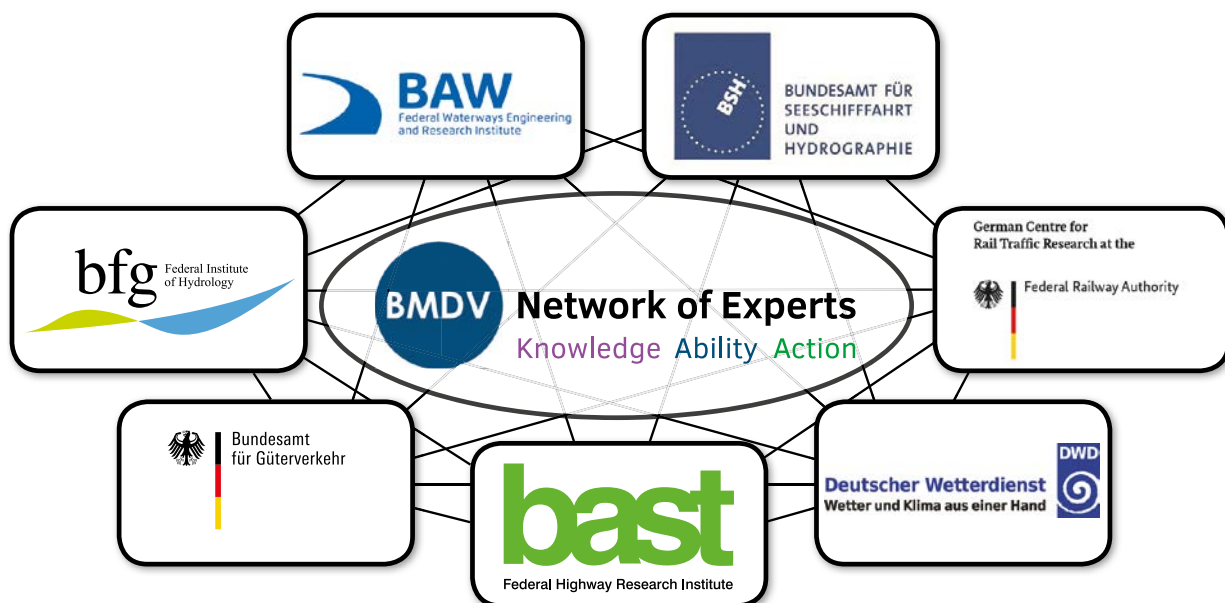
BAW
Federal Waterways Engineering and Research Institute

BSH
BUNDESAMT FÜR SEESCHIFFFAHRT UND HYDROGRAPHIE

bfg
Federal Institute of Hydrology

BMDV
Network of Experts
Knowledge Ability Action

German Centre for Rail Traffic Research at the
Federal Railway Authority

Bundesamt für Güterverkehr

bast
Federal Highway Research Institute

Deutscher Wetterdienst
Wetter und Klima aus einer Hand
DWD